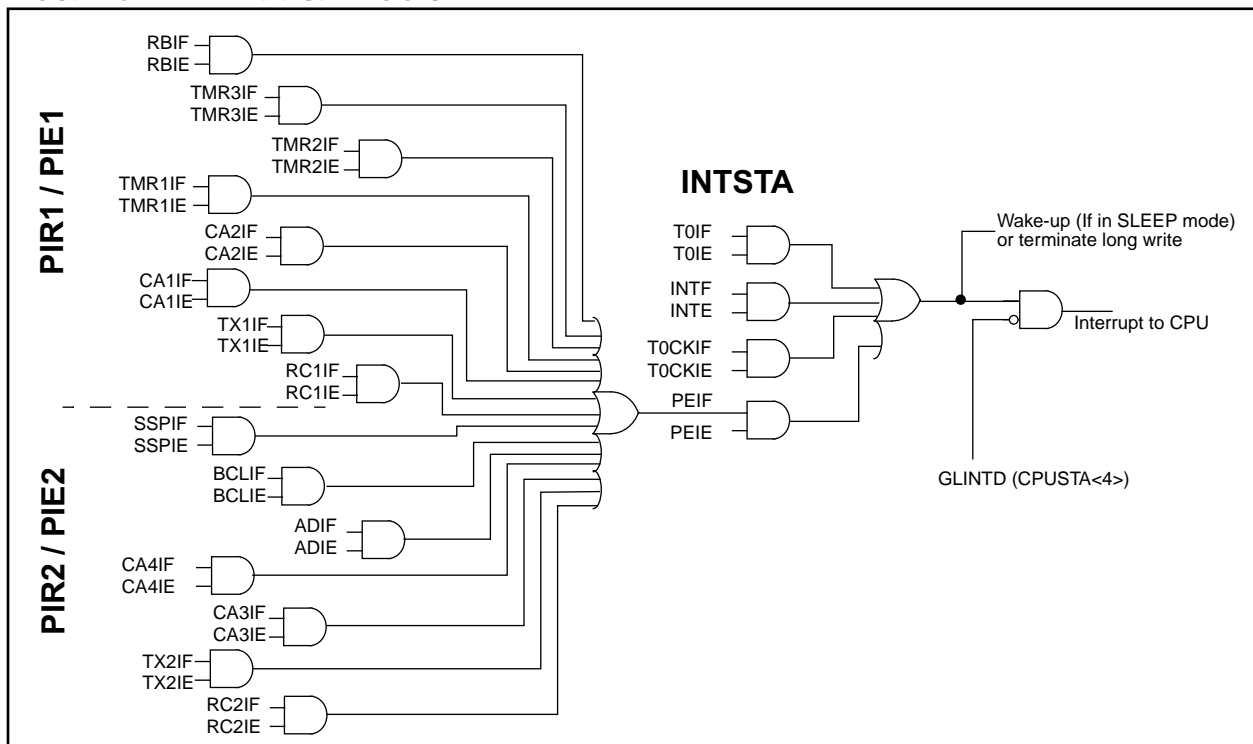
PIR1 / PIE1

RBIF
RBIE
TMR3IF
TMR3IE
TMR2IF
TMR2IE
TMR1IF
TMR1IE
CA2IF
CA2IE
CA1IF
CA1IE
TX1IF
TX1IE
RC1IF
RC1IE

PIR2 / PIE2

SSPIF
SSPIE
BCLIF
BCLIE
ADIF
ADIE
CA4IF
CA4IE
CA3IF
CA3IE
TX2IF
TX2IE
RC2IF
RC2IE

INTSTA

T0IF
T0IE
INTF
INTE
T0CKIF
T0CKIE
PEIF
PEIE

Wake-up (If in SLEEP mode) or terminate long write

Interrupt to CPU

GLINTD (CPUSTA<4>)